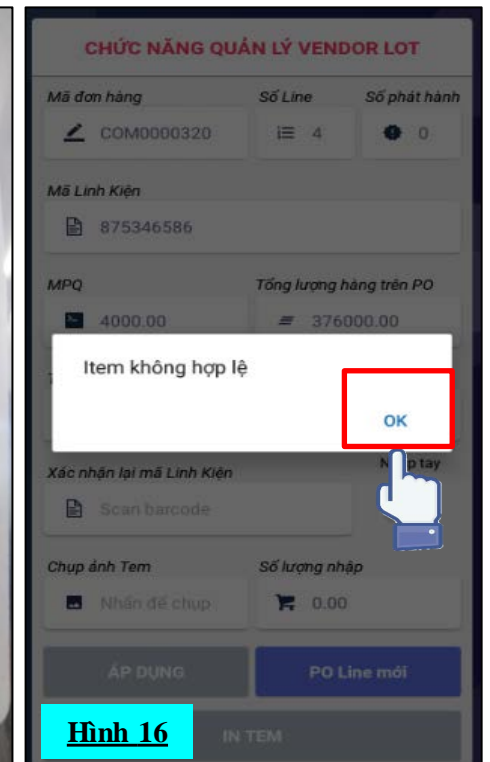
CHỨC NĂNG QUẢN LÝ VENDOR LOT

Mã đơn hàng
COM0000320

Số Line
4

Số phát hành
0

Mã Linh Kiện
875346586

MPQ
4000.00

Tổng lượng hàng trên PO
376000.00

Item không hợp lệ

OK

Xác nhận lại mã Linh Kiện
Scan barcode

Nhập tay

Chụp ảnh Tem
Nhấn để chụp

Số lượng nhập
0.00

ÁP DỤNG

PO Line mới

Hình 16

IN TEM